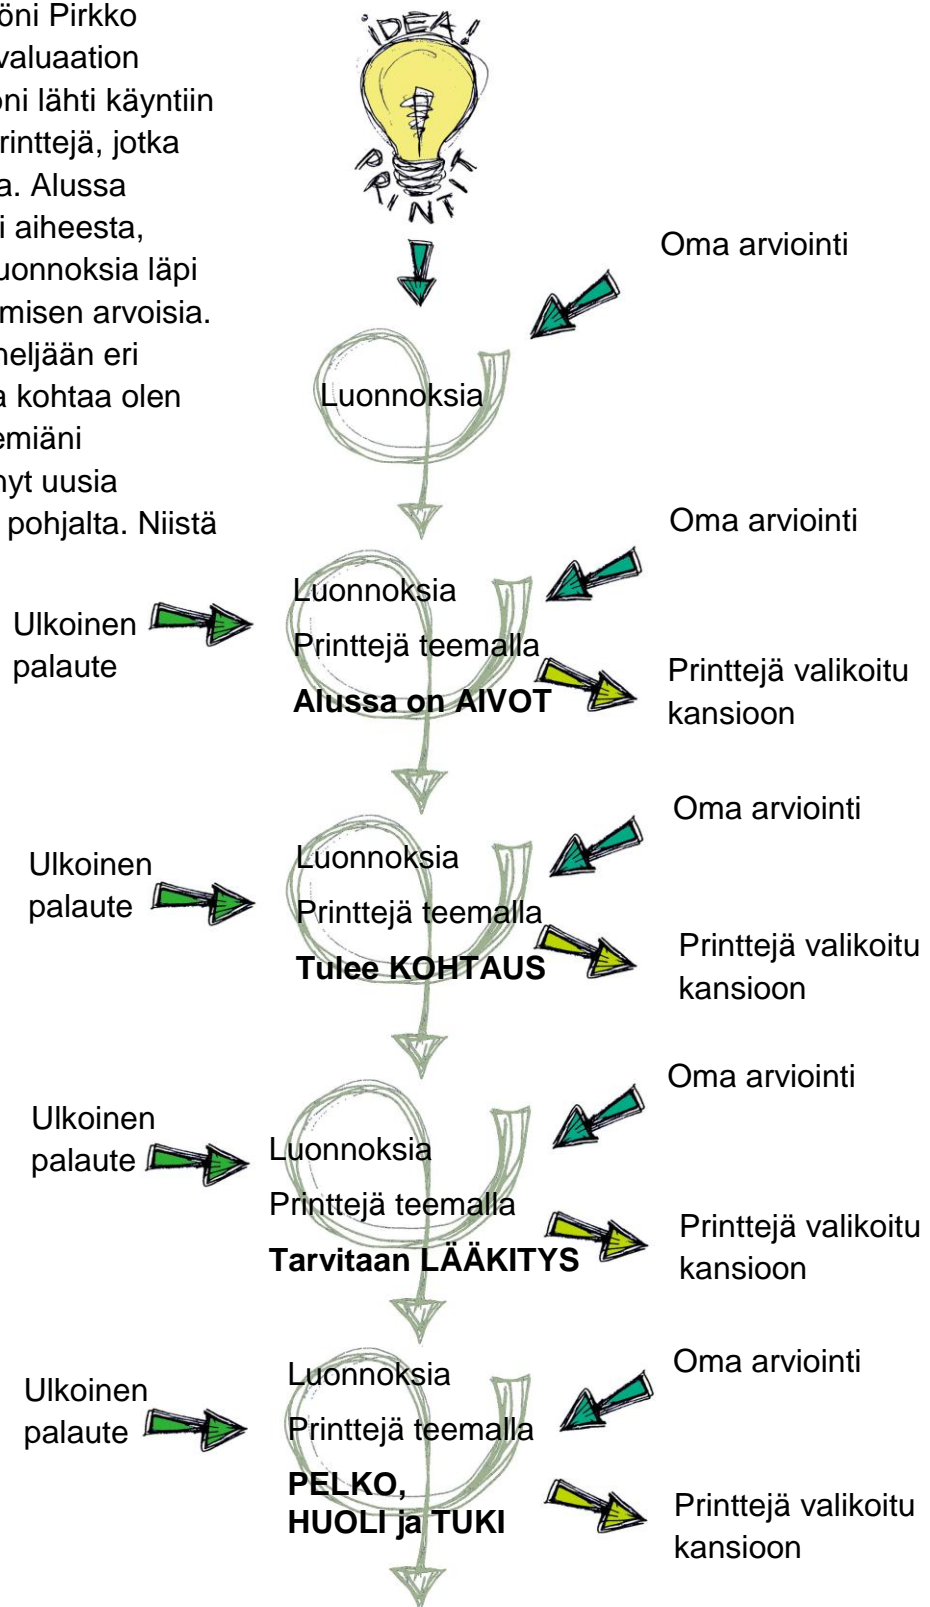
öni Pirkko
valuaation
oni lähti käyntiin
rinttejä, jotka
a. Alussa
i aiheesta,
uonnoksia läpi
misen arvoisia.
neljään eri
a kohtaa olen
emiäni
nyt uusia
pohjalta. Niistä

IDEA!
PRINTIT

Oma arviointi

Luonnoksia

Oma arviointi

Ulkoinen palaute

Luonnoksia
Printtejä teemalla
**Alussa on AIVOT**

Printtejä valikoitu kansioon

Oma arviointi

Ulkoinen palaute

Luonnoksia
Printtejä teemalla
**Tulee KOHTAUS**

Printtejä valikoitu kansioon

Oma arviointi

Ulkoinen palaute

Luonnoksia
Printtejä teemalla
**Tarvitaan LÄÄKITYS**

Printtejä valikoitu kansioon

Oma arviointi

Ulkoinen palaute

Luonnoksia
Printtejä teemalla
**PELKO, HUOLI ja TUKI**

Printtejä valikoitu kansioon